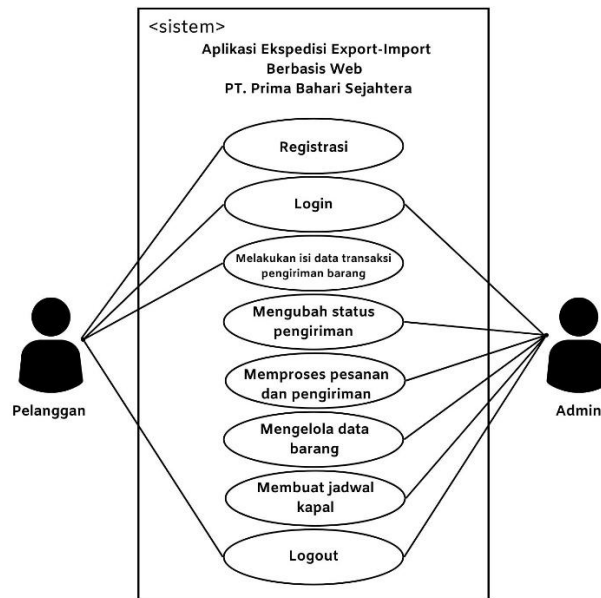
<sistem>
Aplikasi Ekspedisi Export-Import
Berbasis Web
PT. Prima Bahari Sejahtera

Registrasi

Login

Melakukan isi data transaksi pengiriman barang

Mengubah status pengiriman

Memproses pesanan dan pengiriman

Mengelola data barang

Membuat jadwal kapal

Logout

Pelanggan

Admin